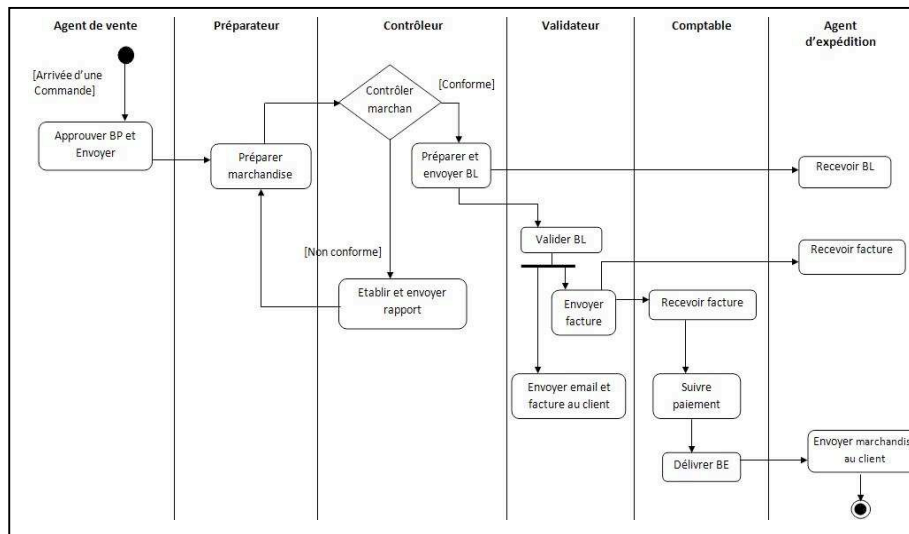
| Agent de vente | Préparateur | Contrôleur | Validateur | Comptable | Agent d'expédition |
|---|---|---|---|---|---|

[Arrivée d'une Commande]

Approuver BP et Envoyer

Préparer marchandise

Contrôler marchan

[Conforme]

[Non conforme]

Etablir et envoyer rapport

Préparer et envoyer BL

Valider BL

Envoyer facture

Envoyer email et facture au client

Recevoir facture

Suivre paiement

Délivrer BE

Recevoir BL

Recevoir facture

Envoyer marchandis au client